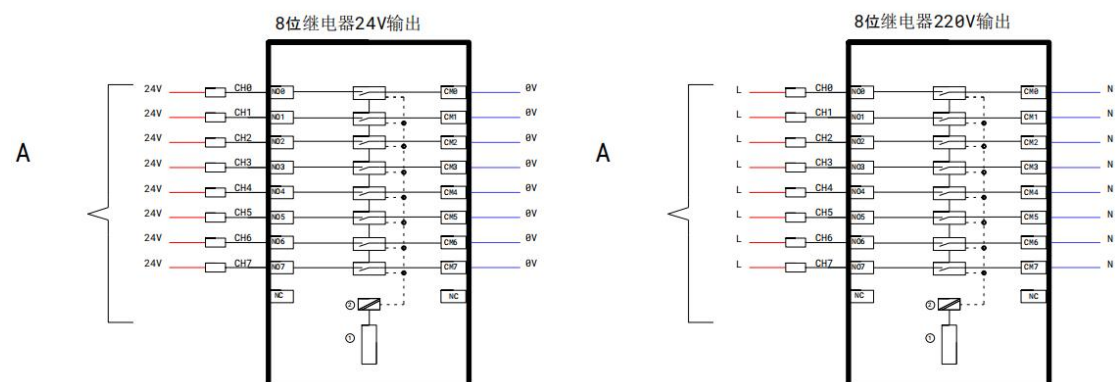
8位继电器24V输出

A

24V CH0 NO0 CM0 0V
24V CH1 NO1 CM1 0V
24V CH2 NO2 CM2 0V
24V CH3 NO3 CM3 0V
24V CH4 NO4 CM4 0V
24V CH5 NO5 CM5 0V
24V CH6 NO6 CM6 0V
24V CH7 NO7 CM7 0V
NC NC
②
①

8位继电器220V输出

A

L CH0 NO0 CM0 N
L CH1 NO1 CM1 N
L CH2 NO2 CM2 N
L CH3 NO3 CM3 N
L CH4 NO4 CM4 N
L CH5 NO5 CM5 N
L CH6 NO6 CM6 N
L CH7 NO7 CM7 N
NC NC
②
①